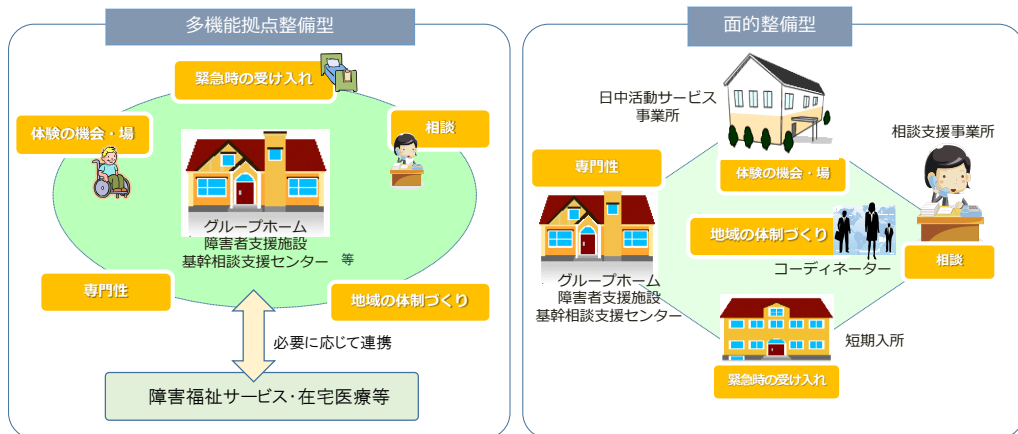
多機能拠点整備型

緊急時の受け入れ

体験の機会・場

相談

グループホーム
障害者支援施設
基幹相談支援センター　等

専門性

地域の体制づくり

必要に応じて連携

障害福祉サービス･在宅医療等

面的整備型

日中活動サービス
事業所

相談支援事業所

専門性

体験の機会・場

地域の体制づくり

コーディネーター

相談

グループホーム
障害者支援施設
基幹相談支援センター

短期入所

緊急時の受け入れ